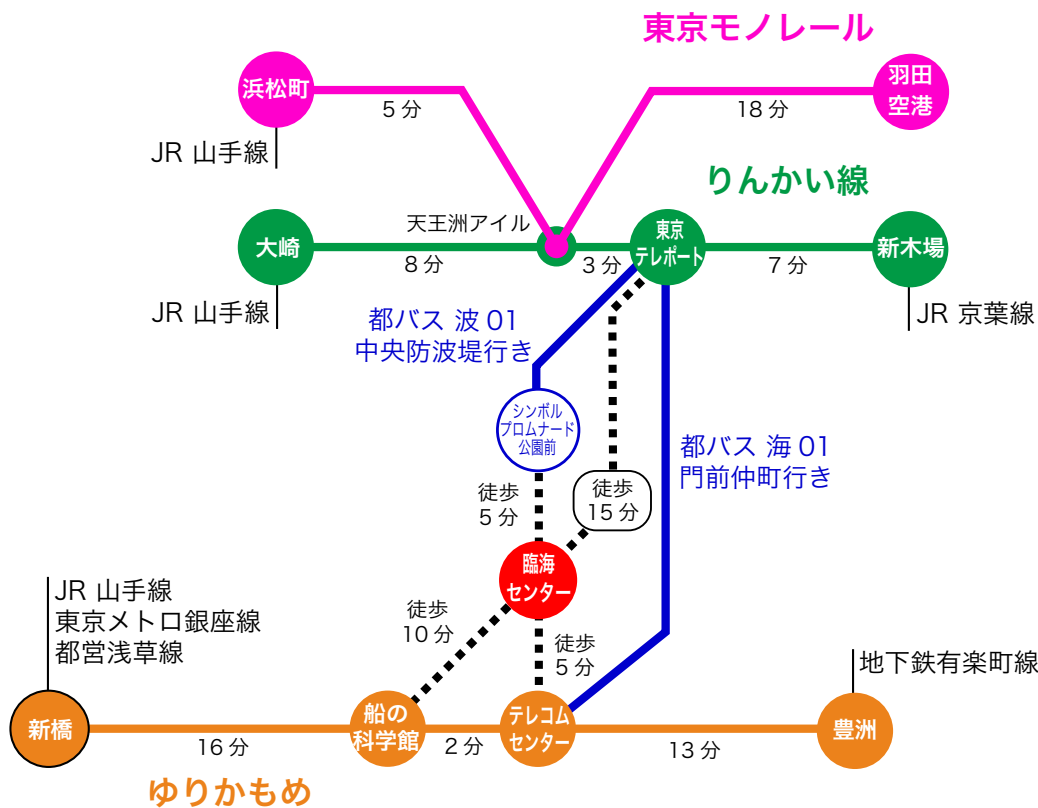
東京モノレール

浜松町
5分
羽田空港
18分
JR 山手線

りんかい線

大崎
天王洲アイル
8分
3分
東京テレポート
7分
新木場
JR 山手線
JR 京葉線

都バス 波01
中央防波堤行き

シンボルプロムナード公園前

都バス 海01
門前仲町行き

徒歩
5分
徒歩
15分

臨海センター

JR 山手線
東京メトロ銀座線
都営浅草線

徒歩
10分
徒歩
5分

地下鉄有楽町線

新橋
16分
船の科学館
2分
テレコムセンター
13分
豊洲

ゆりかもめ